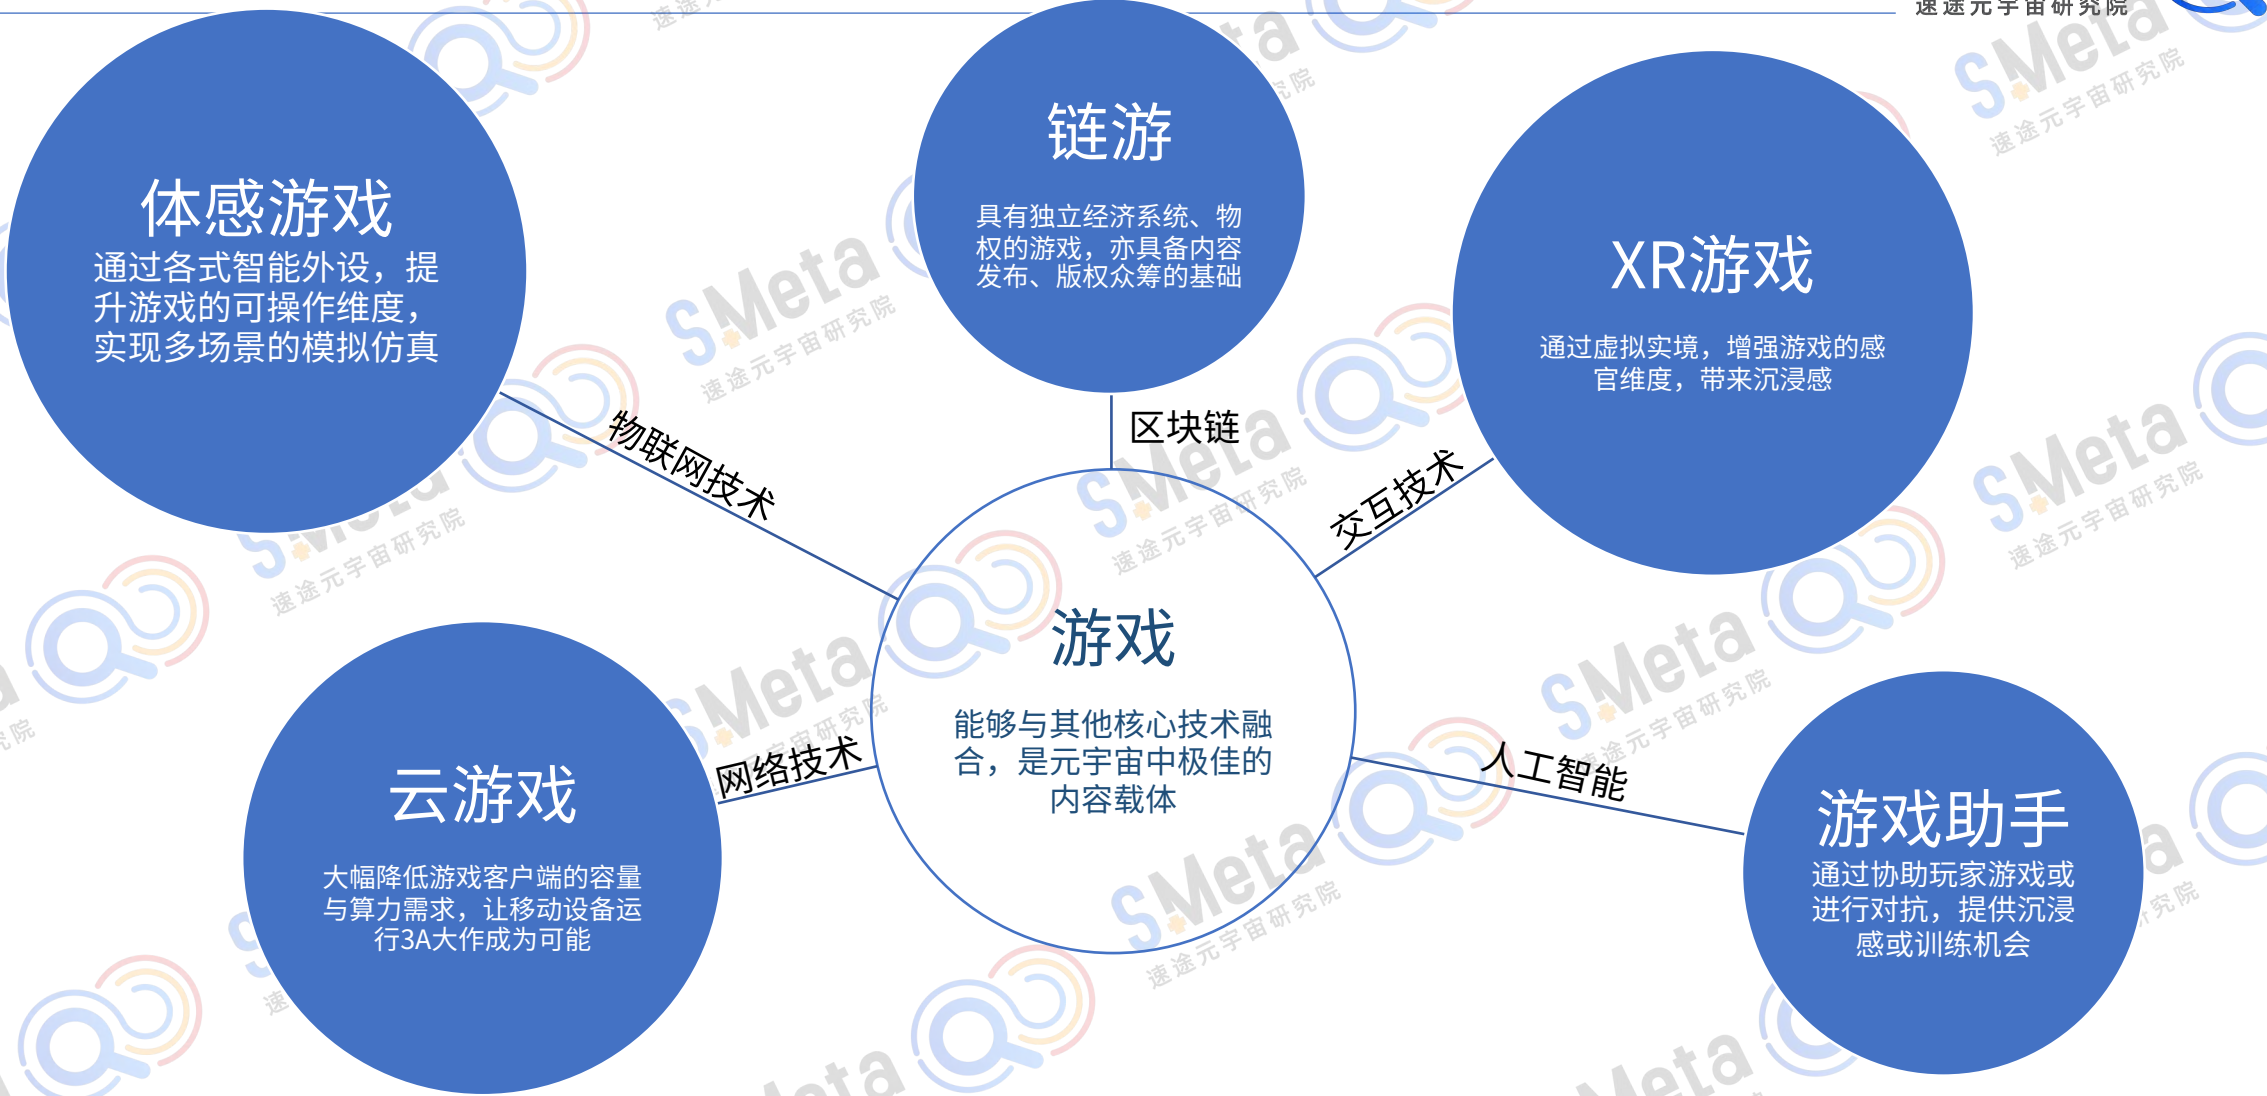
速途元宇宙研究院

体感游戏
通过各式智能外设，提升游戏的可操作维度，实现多场景的模拟仿真

链游
具有独立经济系统、物权的游戏，亦具备内容发布、版权众筹的基础

XR游戏
通过虚拟实境，增强游戏的感官维度，带来沉浸感

物联网技术

区块链

交互技术

游戏
能够与其他核心技术融合，是元宇宙中极佳的内容载体

网络技术

人工智能

云游戏
大幅降低游戏客户端的容量与算力需求，让移动设备运行3A大作成为可能

游戏助手
通过协助玩家游戏或进行对抗，提供沉浸感或训练机会

SMeta
速途元宇宙研究院